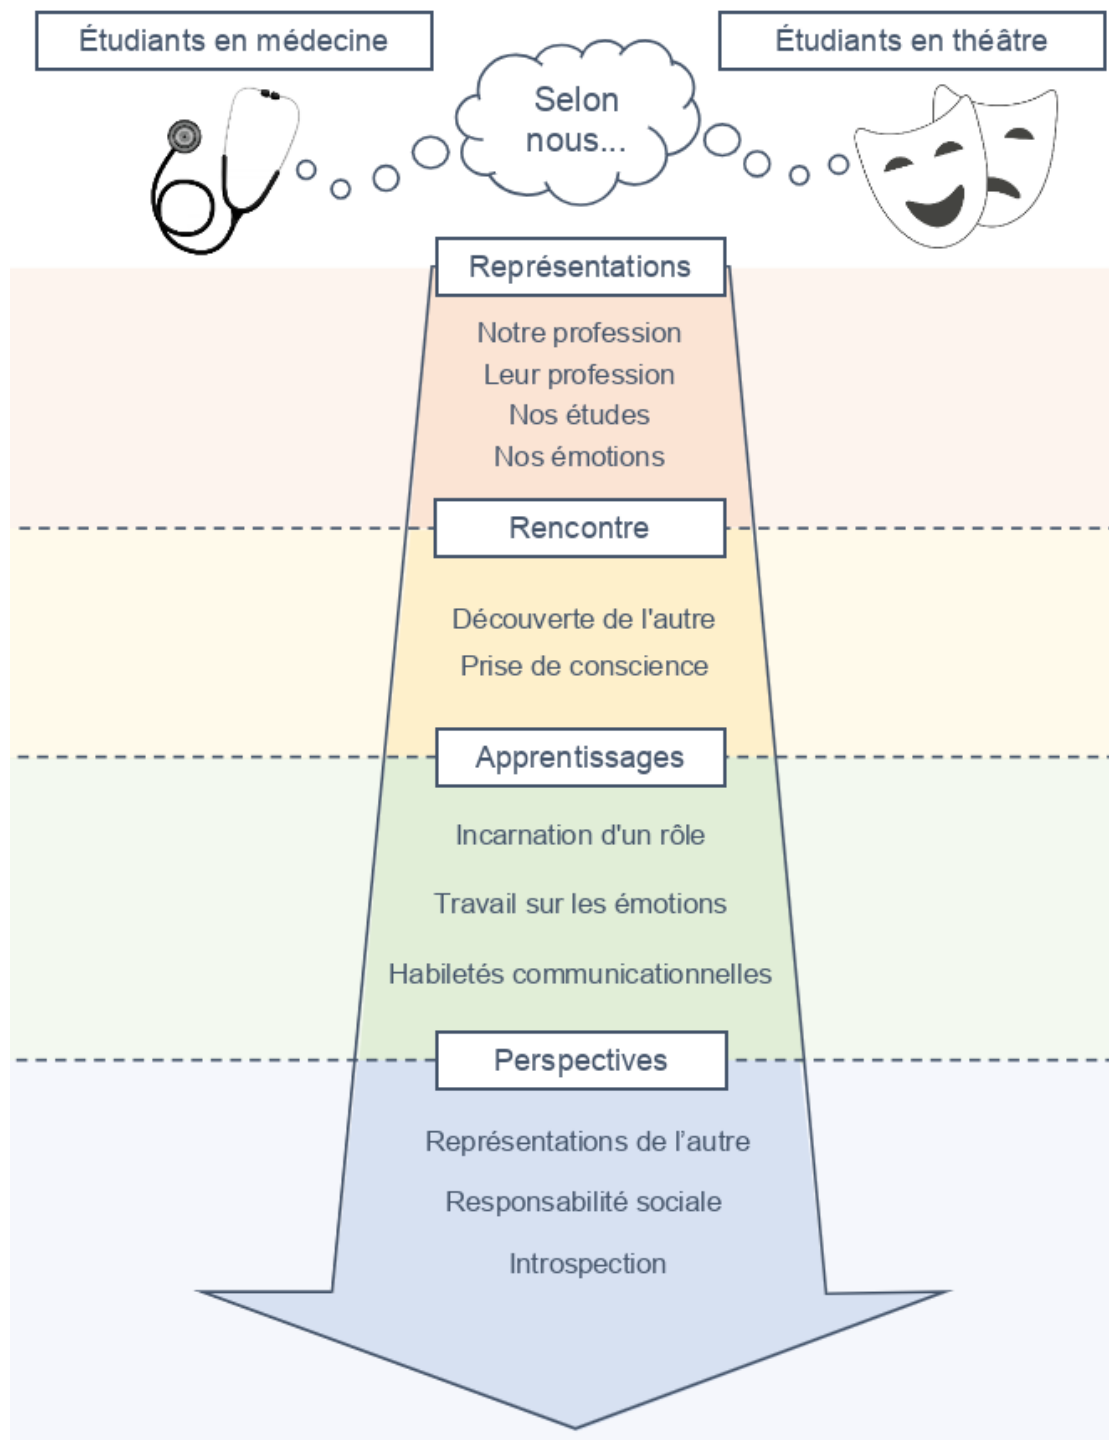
Étudiants en médecine

Étudiants en théâtre

Selon nous...

Représentations

Notre profession
Leur profession
Nos études
Nos émotions

Rencontre

Découverte de l'autre
Prise de conscience

Apprentissages

Incarnation d'un rôle

Travail sur les émotions

Habiletés communicationnelles

Perspectives

Représentations de l'autre

Responsabilité sociale

Introspection